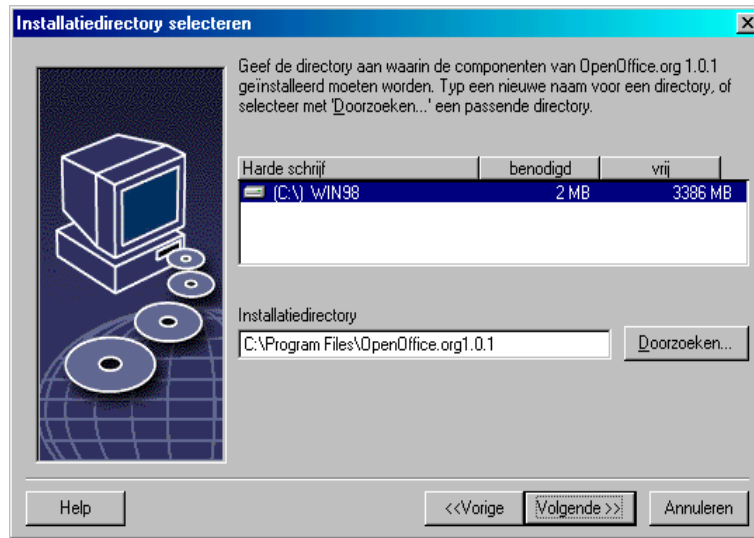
Installatiedirectory selecteren

Geef de directory aan waarin de componenten van OpenOffice.org 1.0.1 geïnstalleerd moeten worden. Typ een nieuwe naam voor een directory, of selecteer met 'Doorzoeken...' een passende directory.

| Harde schrijf | benodigd | vrij |
|---|---|---|
| (C:\) WIN98 | 2 MB | 3386 MB |

Installatiedirectory

C:\Program Files\OpenOffice.org1.0.1

Doorzoeken...

Help

<<Vorige

Volgende >>

Annuleren